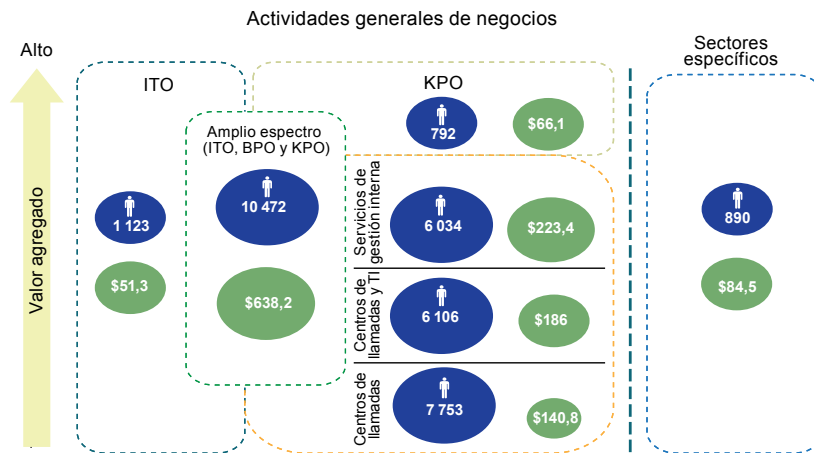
Actividades generales de negocios

Alto

Valor agregado

ITO

1 123

$51,3

Amplio espectro (ITO, BPO y KPO)

10 472

$638,2

KPO

792

$66,1

Servicios de gestión interna

6 034

$223,4

Centros de llamadas y TI

6 106

$186

Centros de llamadas

7 753

$140,8

Sectores específicos

890

$84,5